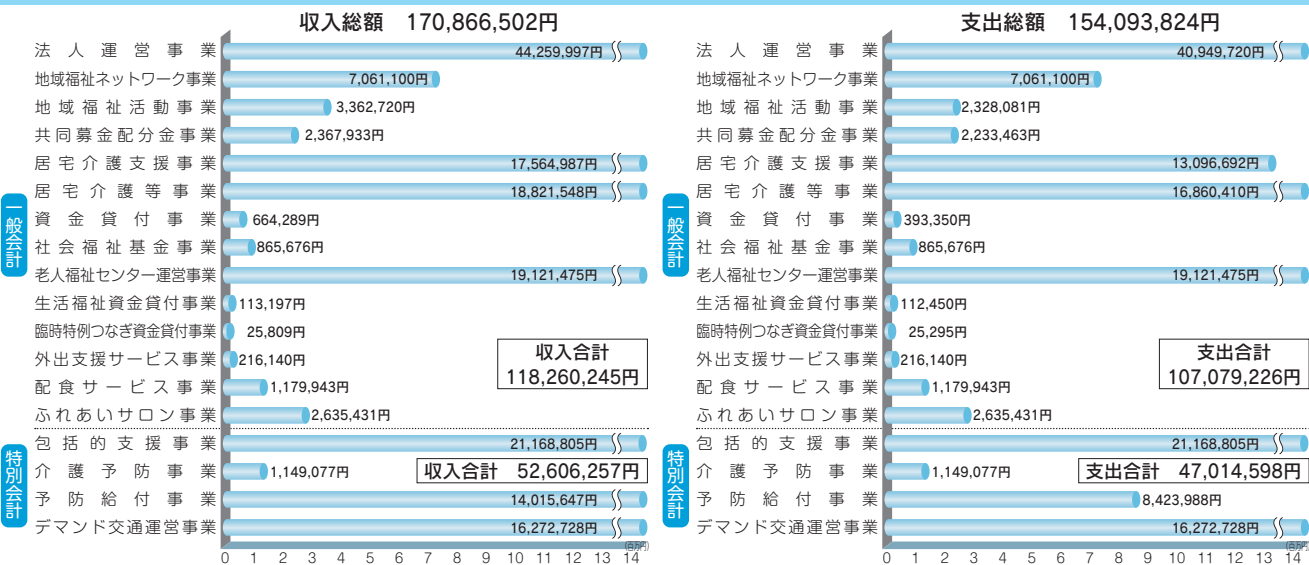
収入総額　170,866,502円

一般会計

| 事業 | 金額 |
|---|---|
| 法人運営事業 | 44,259,997円 |
| 地域福祉ネットワーク事業 | 7,061,100円 |
| 地域福祉活動事業 | 3,362,720円 |
| 共同募金配分金事業 | 2,367,933円 |
| 居宅介護支援事業 | 17,564,987円 |
| 居宅介護等事業 | 18,821,548円 |
| 資金貸付事業 | 664,289円 |
| 社会福祉基金事業 | 865,676円 |
| 老人福祉センター運営事業 | 19,121,475円 |
| 生活福祉資金貸付事業 | 113,197円 |
| 臨時特例つなぎ資金貸付事業 | 25,809円 |
| 外出支援サービス事業 | 216,140円 |
| 配食サービス事業 | 1,179,943円 |
| ふれあいサロン事業 | 2,635,431円 |

収入合計
118,260,245円

特別会計

| 事業 | 金額 |
|---|---|
| 包括的支援事業 | 21,168,805円 |
| 介護予防事業 | 1,149,077円 |
| 予防給付事業 | 14,015,647円 |
| デマンド交通運営事業 | 16,272,728円 |

収入合計　52,606,257円

0 1 2 3 4 5 6 7 8 9 10 11 12 13 14 (百万円)

支出総額　154,093,824円

一般会計

| 事業 | 金額 |
|---|---|
| 法人運営事業 | 40,949,720円 |
| 地域福祉ネットワーク事業 | 7,061,100円 |
| 地域福祉活動事業 | 2,328,081円 |
| 共同募金配分金事業 | 2,233,463円 |
| 居宅介護支援事業 | 13,096,692円 |
| 居宅介護等事業 | 16,860,410円 |
| 資金貸付事業 | 393,350円 |
| 社会福祉基金事業 | 865,676円 |
| 老人福祉センター運営事業 | 19,121,475円 |
| 生活福祉資金貸付事業 | 112,450円 |
| 臨時特例つなぎ資金貸付事業 | 25,295円 |
| 外出支援サービス事業 | 216,140円 |
| 配食サービス事業 | 1,179,943円 |
| ふれあいサロン事業 | 2,635,431円 |

支出合計
107,079,226円

特別会計

| 事業 | 金額 |
|---|---|
| 包括的支援事業 | 21,168,805円 |
| 介護予防事業 | 1,149,077円 |
| 予防給付事業 | 8,423,988円 |
| デマンド交通運営事業 | 16,272,728円 |

支出合計　47,014,598円

0 1 2 3 4 5 6 7 8 9 10 11 12 13 14 (百万円)